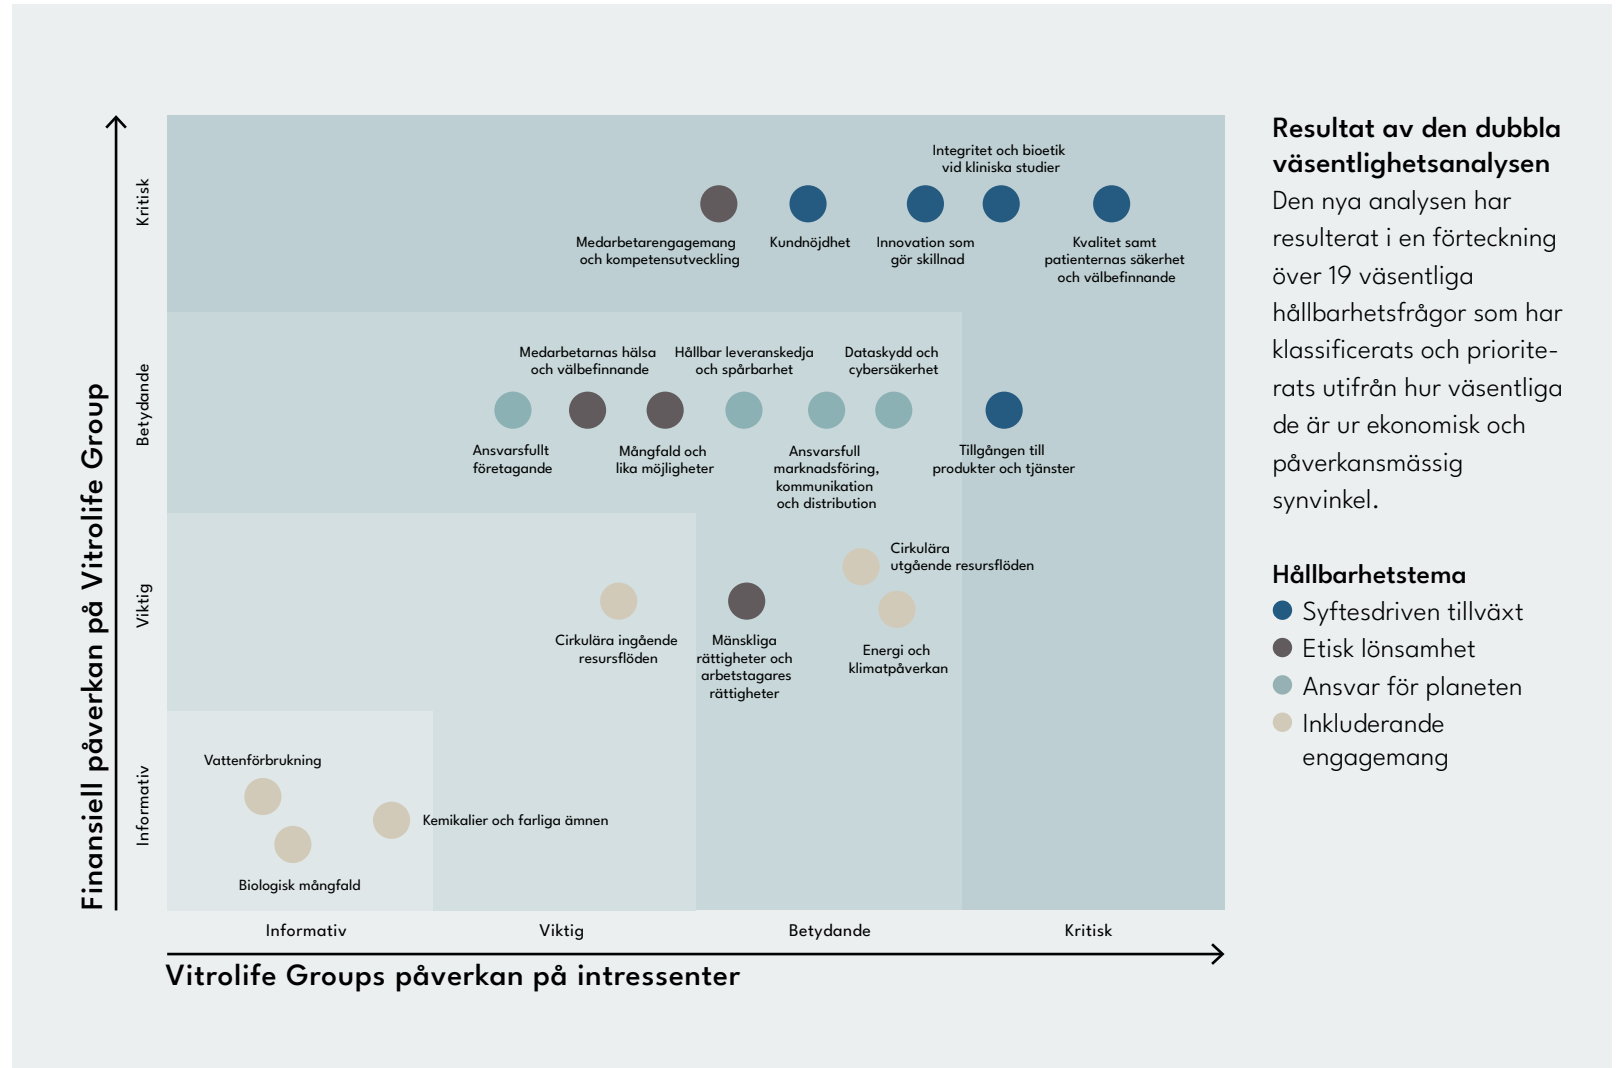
Finansiell påverkan på Vitrolife Group

Kritisk

Betydande

Viktig

Informativ

Integritet och bioetik vid kliniska studier

Medarbetarengagemang och kompetensutveckling

Kundnöjdhet

Innovation som gör skillnad

Kvalitet samt patienternas säkerhet och välbefinnande

Medarbetarnas hälsa och välbefinnande

Hållbar leveranskedja och spårbarhet

Dataskydd och cybersäkerhet

Ansvarsfullt företagande

Mångfald och lika möjligheter

Ansvarsfull marknadsföring, kommunikation och distribution

Tillgången till produkter och tjänster

Cirkulära utgående resursflöden

Cirkulära ingående resursflöden

Mänskliga rättigheter och arbetstagares rättigheter

Energi och klimatpåverkan

Vattenförbrukning

Kemikalier och farliga ämnen

Biologisk mångfald

Informativ

Viktig

Betydande

Kritisk

Vitrolife Groups påverkan på intressenter

Resultat av den dubbla väsentlighetsanalysen

Den nya analysen har resulterat i en förteckning över 19 väsentliga hållbarhetsfrågor som har klassificerats och prioriterats utifrån hur väsentliga de är ur ekonomisk och påverkansmässig synvinkel.

Hållbarhetstema

Syftesdriven tillväxt

Etisk lönsamhet

Ansvar för planeten

Inkluderande engagemang